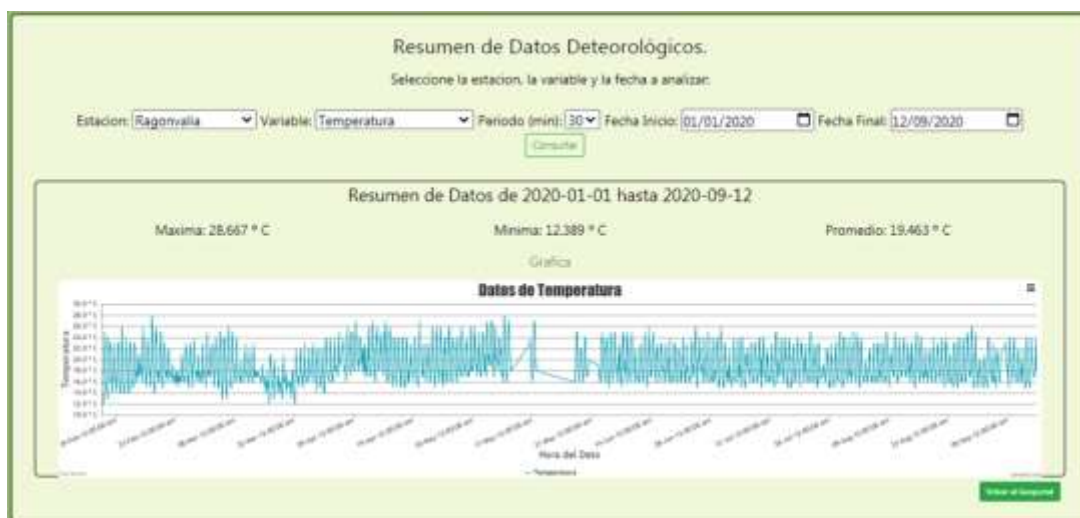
Resumen de Datos Deteorológicos.

Seleccione la estacion, la variable y la fecha a analizar.

Estacion: Ragonvalia Variable: Temperatura Periodo (min): 30 Fecha Inicio: 01/01/2020 Fecha Final: 12/09/2020

Consultar

Resumen de Datos de 2020-01-01 hasta 2020-09-12

Maxima: 28.667 ° C

Minima: 12.389 ° C

Promedio: 19.463 ° C

Grafica

Datos de Temperatura

Temperatura

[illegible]

Hora del Dato

— Temperatura

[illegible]